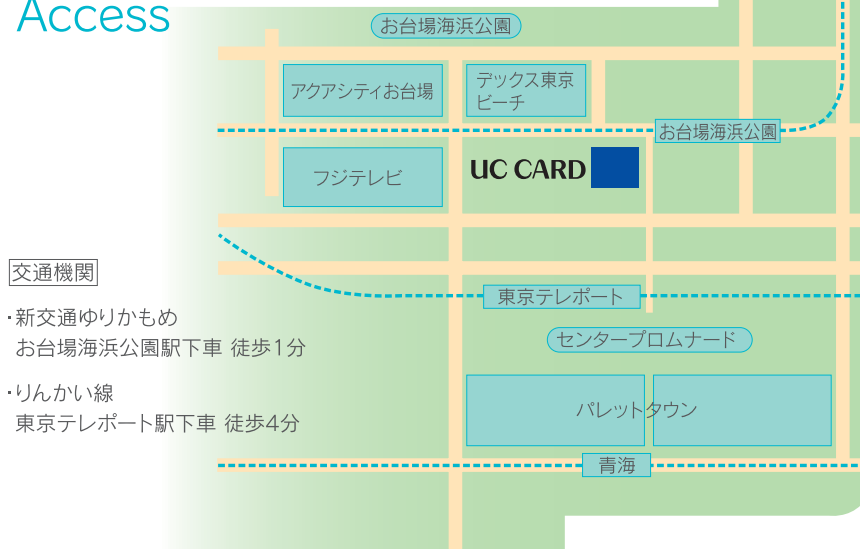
Access

お台場海浜公園

アクアシティお台場

デックス東京ビーチ

お台場海浜公園

フジテレビ

UC CARD

交通機関

・新交通ゆりかもめ
お台場海浜公園駅下車 徒歩1分

・りんかい線
東京テレポート駅下車 徒歩4分

東京テレポート

センタープロムナード

パレットタウン

青海